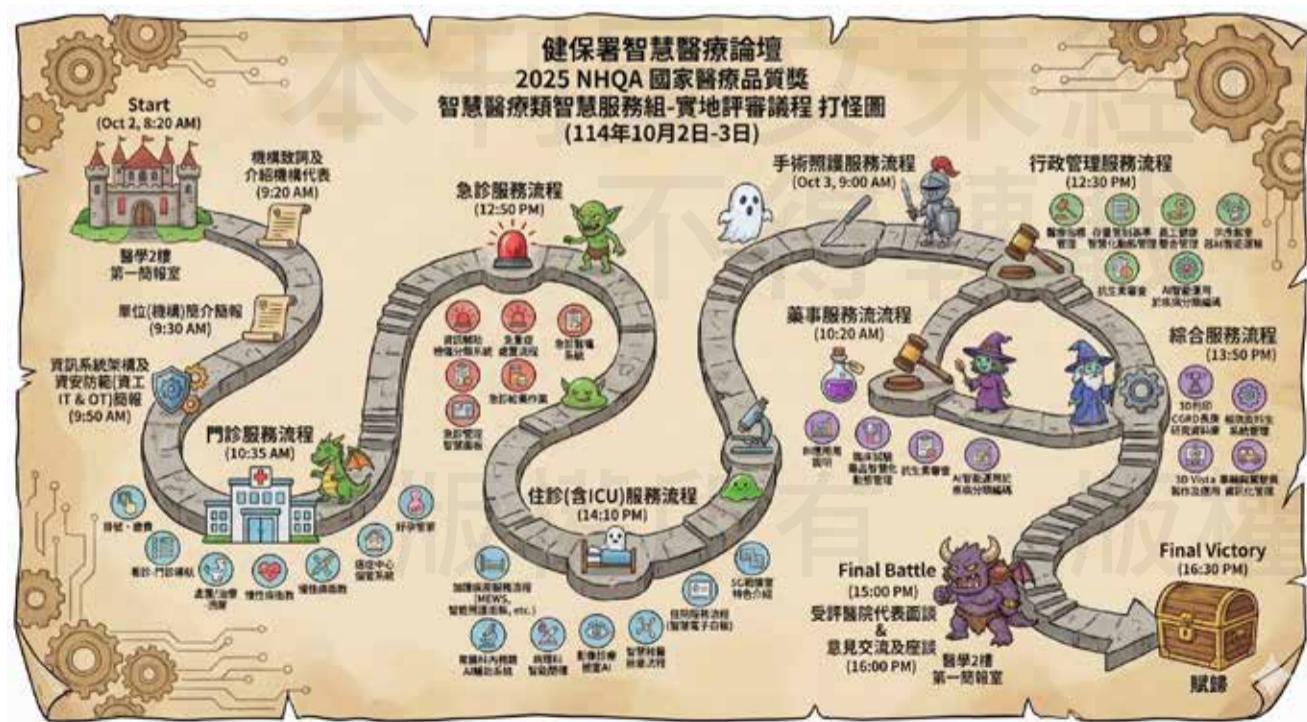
健保署智慧醫療論壇
2025 NHQA 國家醫療品質獎
智慧醫療類智慧服務組-實地評審議程 打怪圖
(114年10月2日-3日)

Start
(Oct 2, 8:20 AM)

醫學2樓
第一簡報室

機構致詞及
介紹機構代表
(9:20 AM)

單位(機構)簡介簡報
(9:30 AM)

資訊系統架構及
資安防能(資工
IT & OT)簡報
(9:50 AM)

門診服務流程
(10:35 AM)

掛號．繳費
看診．門診導航
產檢/治療
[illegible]
慢性病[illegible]
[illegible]
遠距中心
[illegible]
好孕管家

急診服務流程
(12:50 PM)

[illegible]
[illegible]
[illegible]
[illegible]
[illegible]
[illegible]

住診(含ICU)服務流程
(14:10 PM)

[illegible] (MEWS, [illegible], etc.)
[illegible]
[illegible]
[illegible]
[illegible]
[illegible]
5G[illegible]

手術照護服務流程
(Oct 3, 9:00 AM)

藥事服務流程流程
(10:20 AM)

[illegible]
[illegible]
抗生素審查
AI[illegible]

行政管理服務流程
(12:30 PM)

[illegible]
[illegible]
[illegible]
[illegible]
抗生素審查
AI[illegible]

綜合服務流程
(13:50 PM)

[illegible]
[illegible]
3D Vista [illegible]
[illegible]

Final Battle
(15:00 PM)
受評醫院代表面談
&
意見交流及座談
(16:00 PM)
醫學2樓
第一簡報室

Final Victory
(16:30 PM)

賦歸

本刊文未經同意不得轉載 版權所有